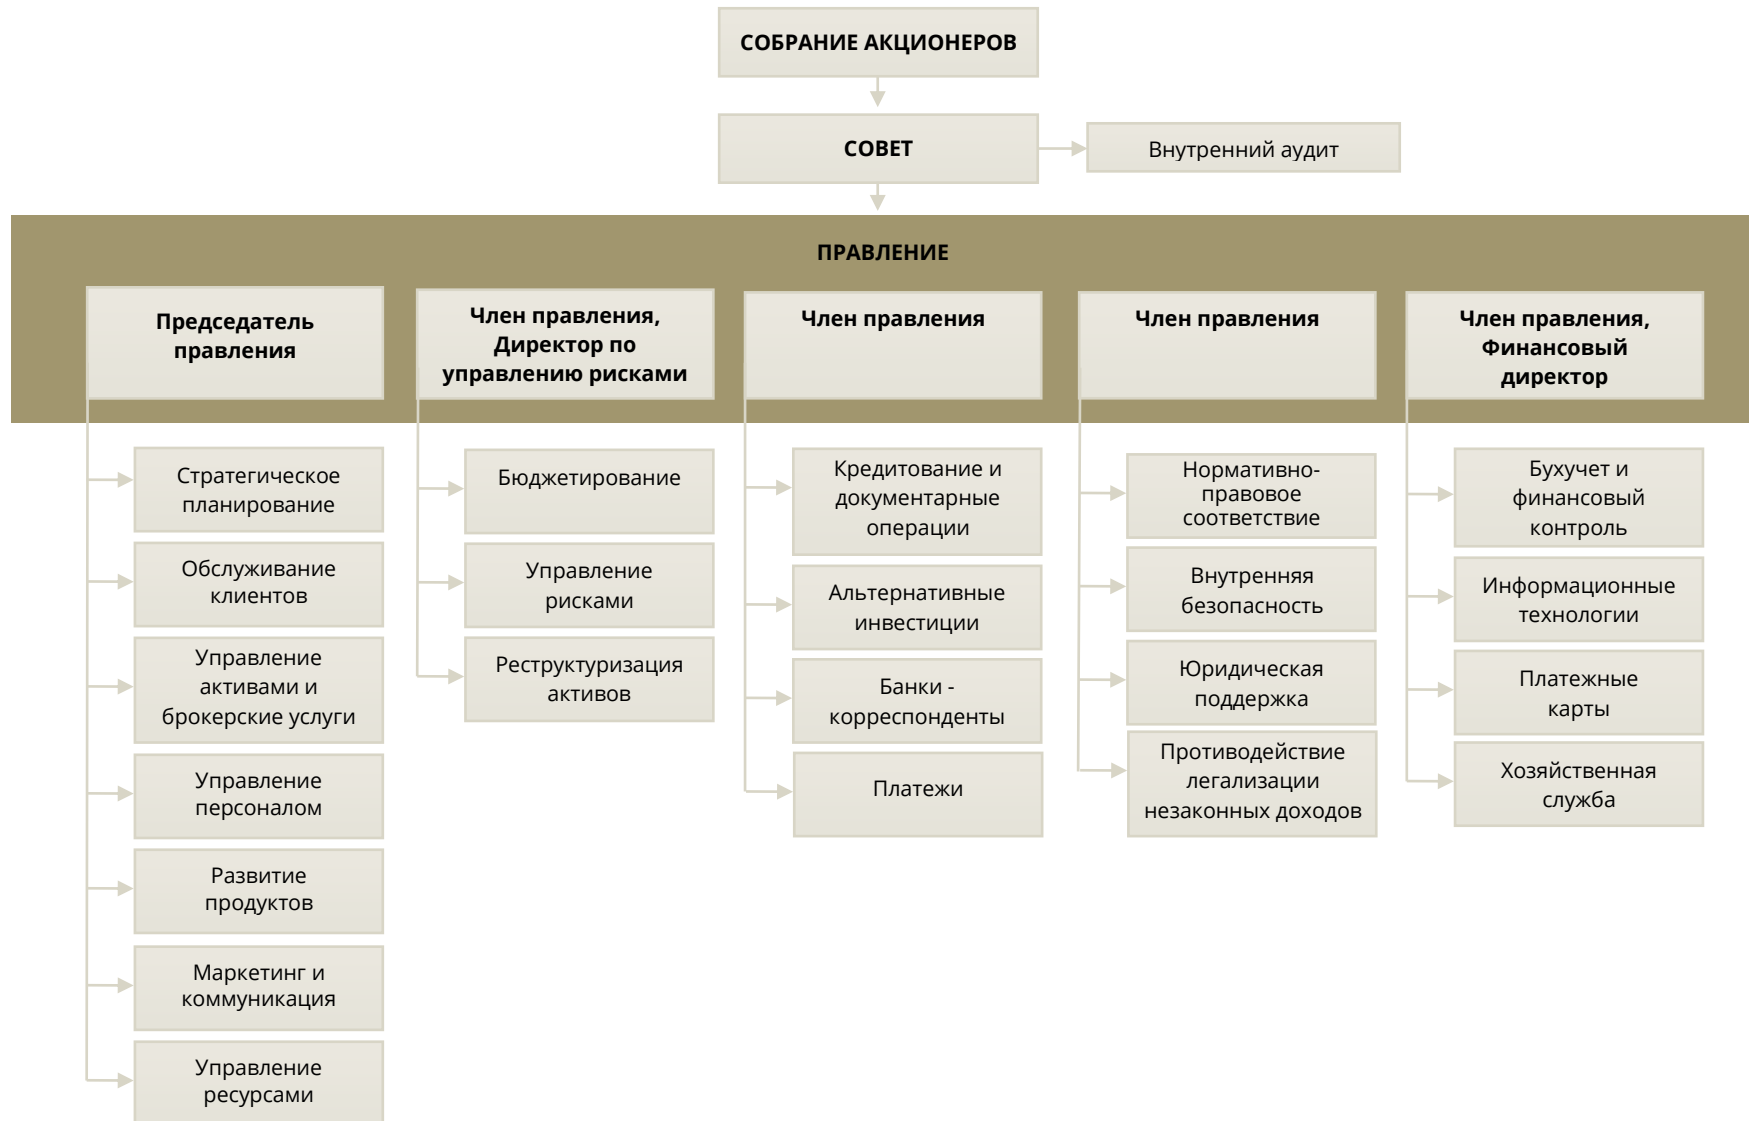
СОБРАНИЕ АКЦИОНЕРОВ

СОВЕТ

Внутренний аудит

ПРАВЛЕНИЕ

Председатель правления

Стратегическое планирование

Обслуживание клиентов

Управление активами и брокерские услуги

Управление персоналом

Развитие продуктов

Маркетинг и коммуникация

Управление ресурсами

Член правления, Директор по управлению рисками

Бюджетирование

Управление рисками

Реструктуризация активов

Член правления

Кредитование и документарные операции

Альтернативные инвестиции

Банки - корреспонденты

Платежи

Член правления

Нормативно-правовое соответствие

Внутренняя безопасность

Юридическая поддержка

Противодействие легализации незаконных доходов

Член правления, Финансовый директор

Бухучет и финансовый контроль

Информационные технологии

Платежные карты

Хозяйственная служба